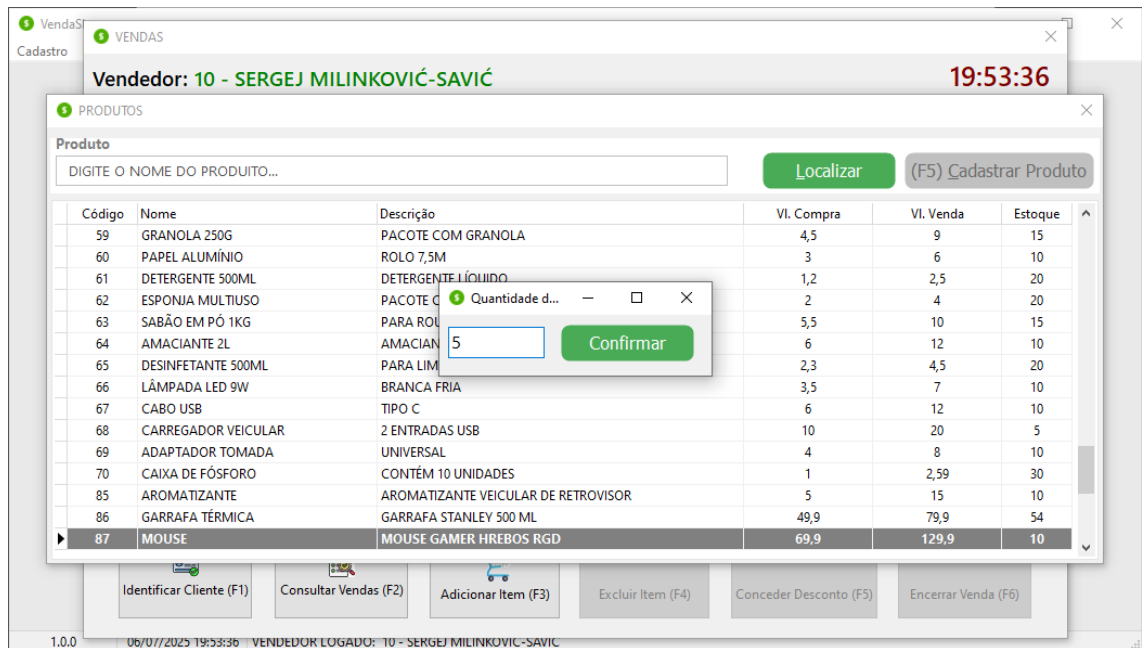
VendaS
Cadastro

VENDAS

Vendedor: 10 - SERGEJ MILINKOVIĆ-SAVIĆ

19:53:36

PRODUTOS

Produto

DIGITE O NOME DO PRODUTO...

Localizar

(F5) Cadastrar Produto

| Código | Nome | Descrição | Vl. Compra | Vl. Venda | Estoque |
|---|---|---|---|---|---|
| 59 | GRANOLA 250G | PACOTE COM GRANOLA | 4,5 | 9 | 15 |
| 60 | PAPEL ALUMÍNIO | ROLO 7,5M | 3 | 6 | 10 |
| 61 | DETERGENTE 500ML | DETERGENTE LÍQUIDO | 1,2 | 2,5 | 20 |
| 62 | ESPONJA MULTIUSO | PACOTE C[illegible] | 2 | 4 | 20 |
| 63 | SABÃO EM PÓ 1KG | PARA ROU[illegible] | 5,5 | 10 | 15 |
| 64 | AMACIANTE 2L | AMACIAN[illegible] | 6 | 12 | 10 |
| 65 | DESINFETANTE 500ML | PARA LIM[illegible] | 2,3 | 4,5 | 20 |
| 66 | LÂMPADA LED 9W | BRANCA FRIA | 3,5 | 7 | 10 |
| 67 | CABO USB | TIPO C | 6 | 12 | 10 |
| 68 | CARREGADOR VEICULAR | 2 ENTRADAS USB | 10 | 20 | 5 |
| 69 | ADAPTADOR TOMADA | UNIVERSAL | 4 | 8 | 10 |
| 70 | CAIXA DE FÓSFORO | CONTÉM 10 UNIDADES | 1 | 2,59 | 30 |
| 85 | AROMATIZANTE | AROMATIZANTE VEICULAR DE RETROVISOR | 5 | 15 | 10 |
| 86 | GARRAFA TÉRMICA | GARRAFA STANLEY 500 ML | 49,9 | 79,9 | 54 |
| 87 | MOUSE | MOUSE GAMER HREBOS RGD | 69,9 | 129,9 | 10 |

Quantidade d...

5

Confirmar

Identificar Cliente (F1)
Consultar Vendas (F2)
Adicionar Item (F3)
Excluir Item (F4)
Conceder Desconto (F5)
Encerrar Venda (F6)

1.0.0
06/07/2025 19:53:36
VENDEDOR LOGADO: 10 - SERGEJ MILINKOVIĆ-SAVIĆ